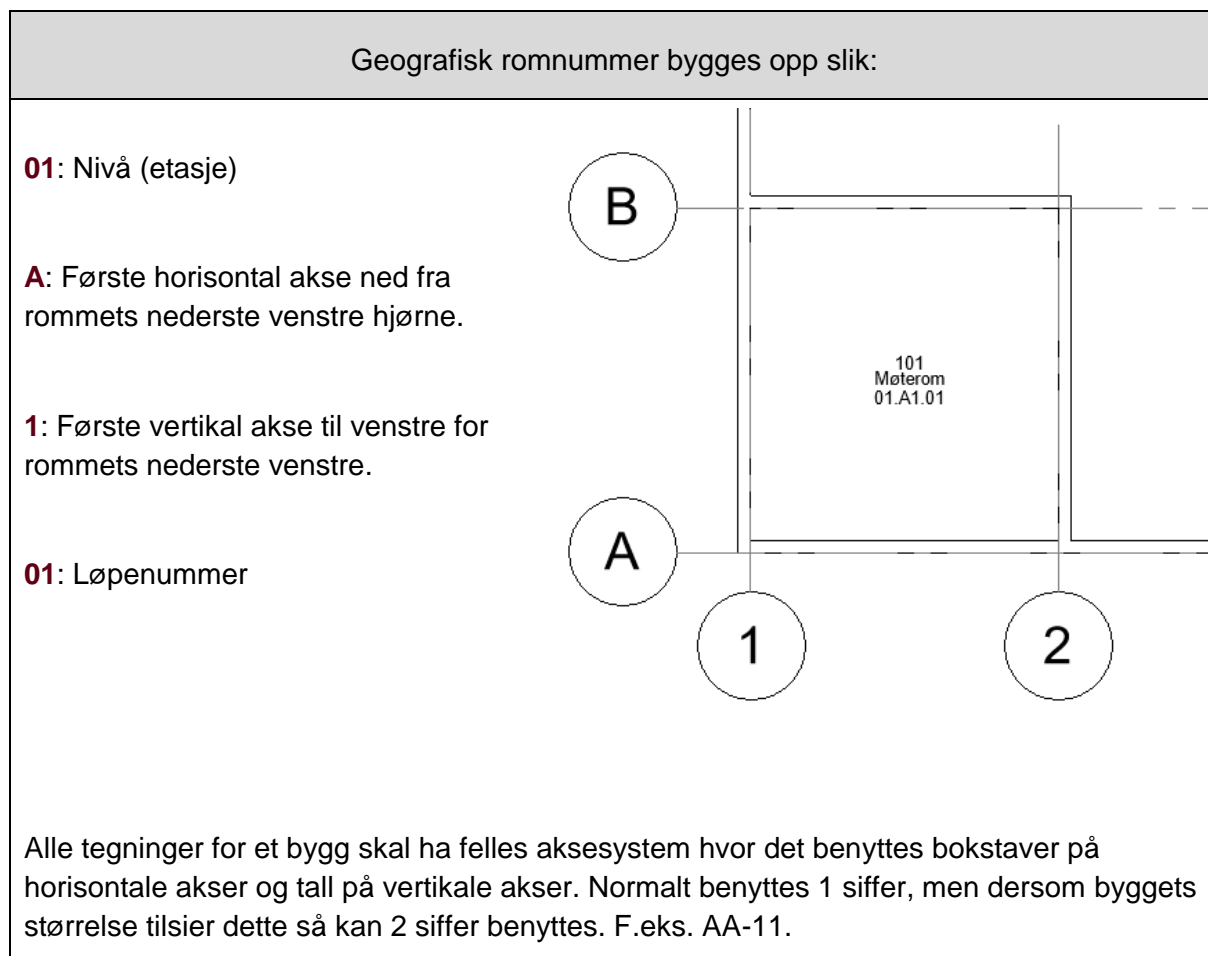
Geografisk romnummer bygges opp slik:

**01**: Nivå (etasje)

**A**: Første horisontal akse ned fra rommets nederste venstre hjørne.

**1**: Første vertikal akse til venstre for rommets nederste venstre.

**01**: Løpenummer

B

101
Møterom
01.A1.01

A

1

2

Alle tegninger for et bygg skal ha felles aksesystem hvor det benyttes bokstaver på horisontale akser og tall på vertikale akser. Normalt benyttes 1 siffer, men dersom byggets størrelse tilsier dette så kan 2 siffer benyttes. F.eks. AA-11.